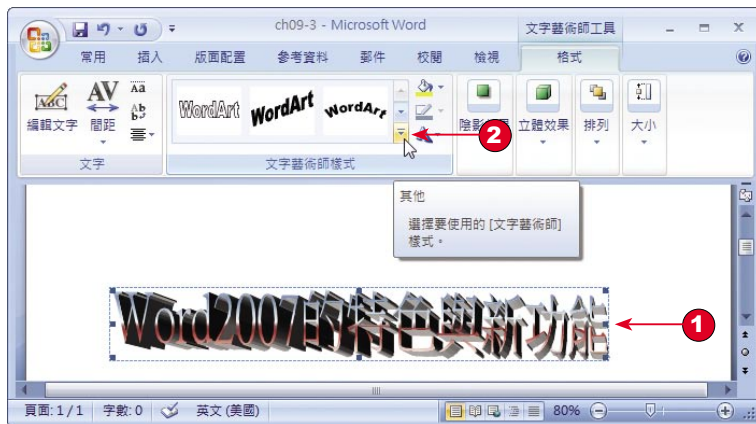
ch09-3 - Microsoft Word
文字藝術師工具
常用 插入 版面配置 參考資料 郵件 校閱 檢視 格式
編輯文字 間距
文字
WordArt WordArt WordArt
文字藝術師樣式
陰影效果 立體效果 排列 大小
2
其他
選擇要使用的 [文字藝術師] 樣式。
Word2007的特色與新功能
1
頁面: 1/1 字數: 0 英文 (美國) 80%